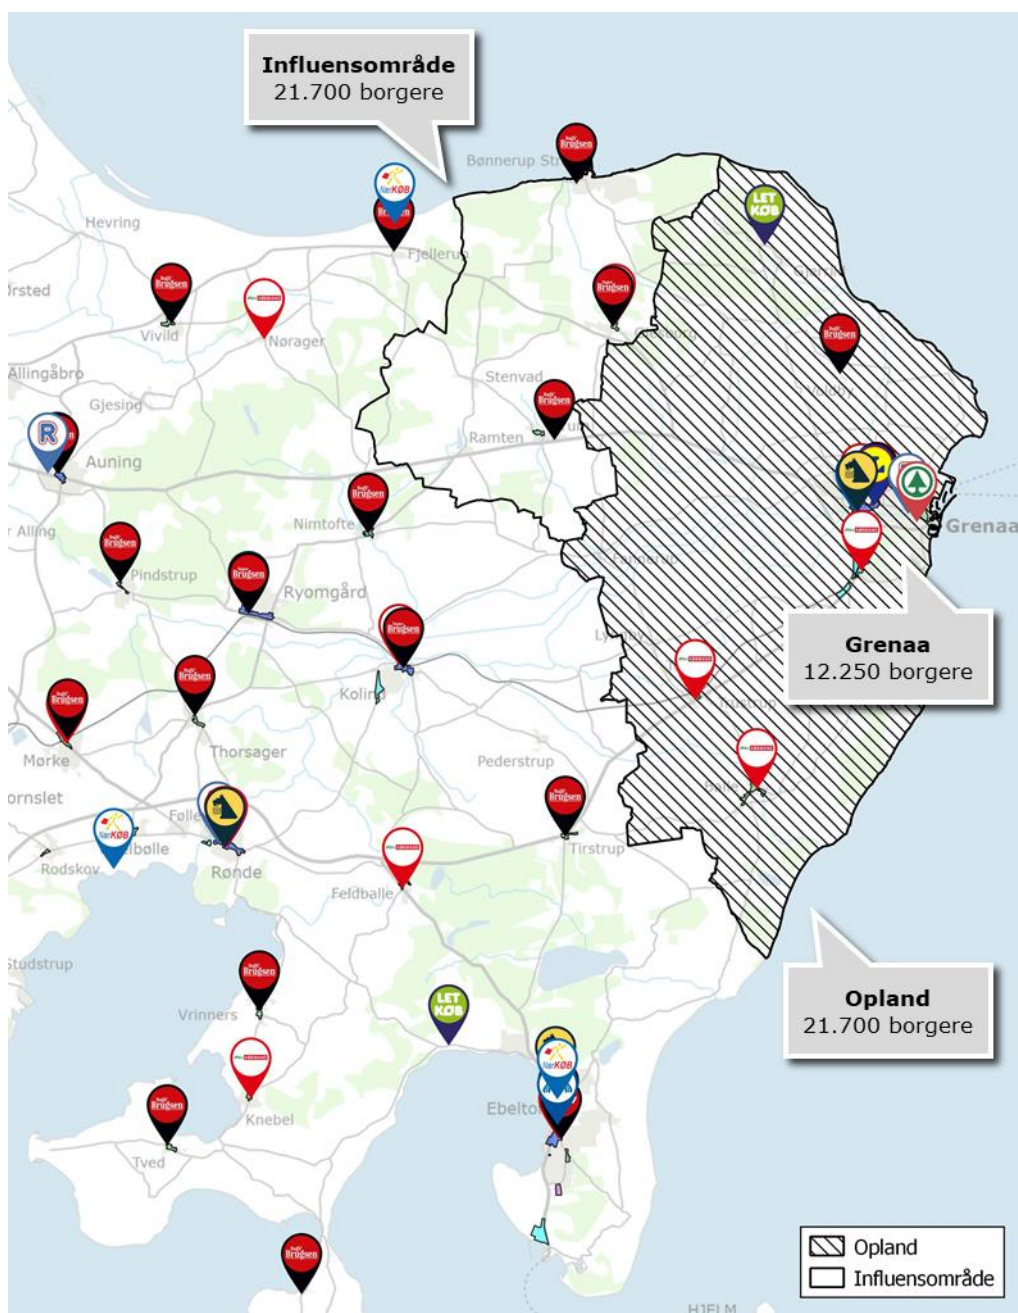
Influensområde
21.700 borgere

Bønnerup Str
Hevring
Fjellerup
rsted
Vivild
Nørager
Allingåbro
Stenvad
Gjesing
Ramten
Auning
Nimtofte
Grenaa
Alling
Pindstrup
Ryomgård
Koli
Grenaa
12.250 borgere
Thorsager
Mørke
Pederstrup
ornslet
Tirstrup
bølle
Rodskov
Rønde
Feldballe
Studstrup
Vrinners
Opland
21.700 borgere
Knebel
Ebelto
Tved
HJELM

Opland
Influensområde